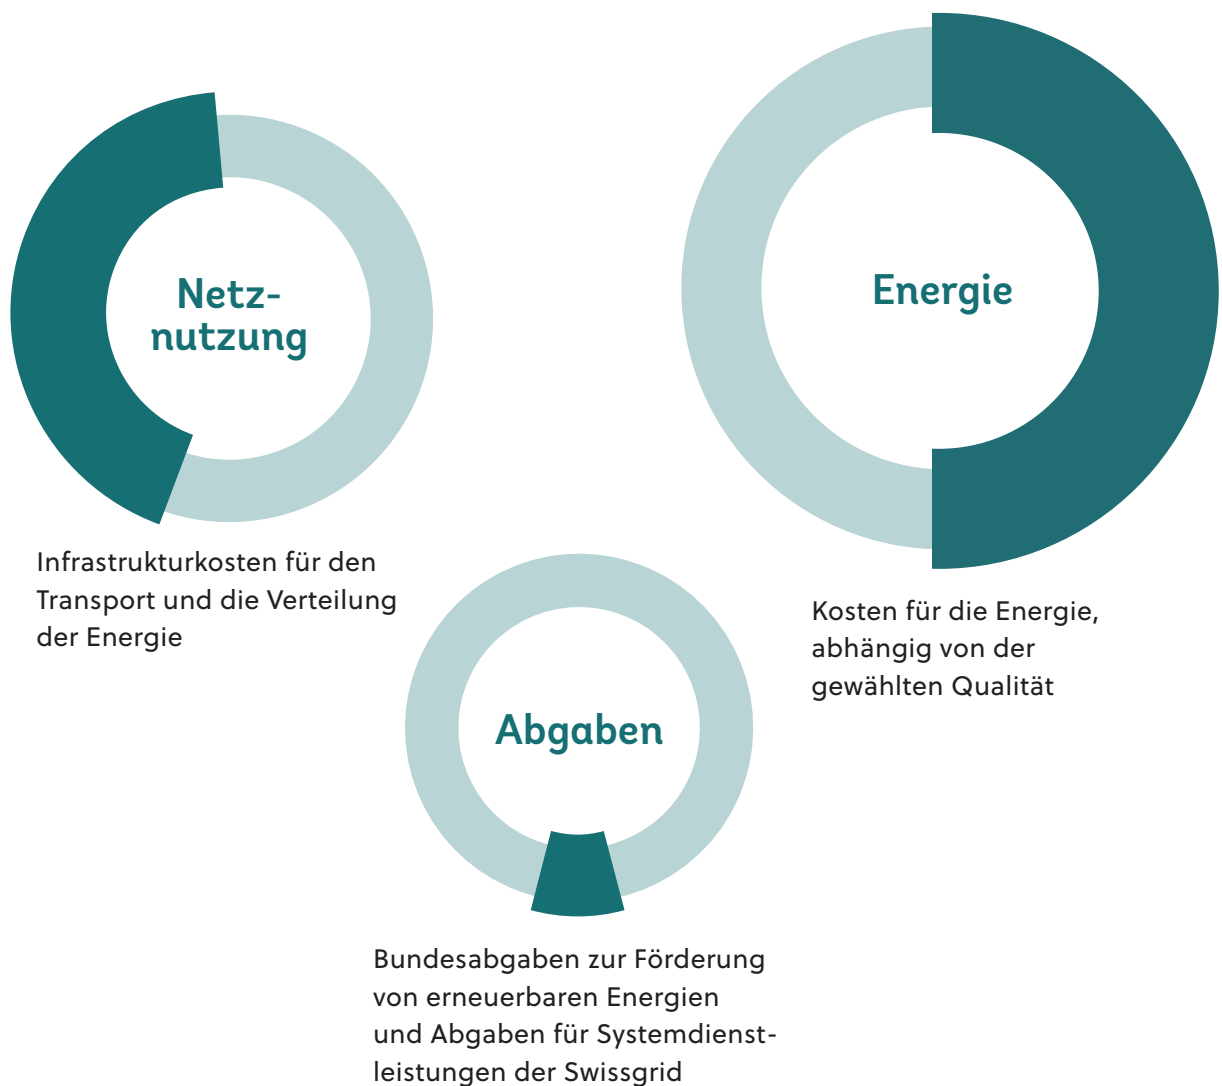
Netznutzung

Infrastrukturkosten für den Transport und die Verteilung der Energie

Energie

Kosten für die Energie, abhängig von der gewählten Qualität

Abgaben

Bundesabgaben zur Förderung von erneuerbaren Energien und Abgaben für Systemdienstleistungen der Swissgrid